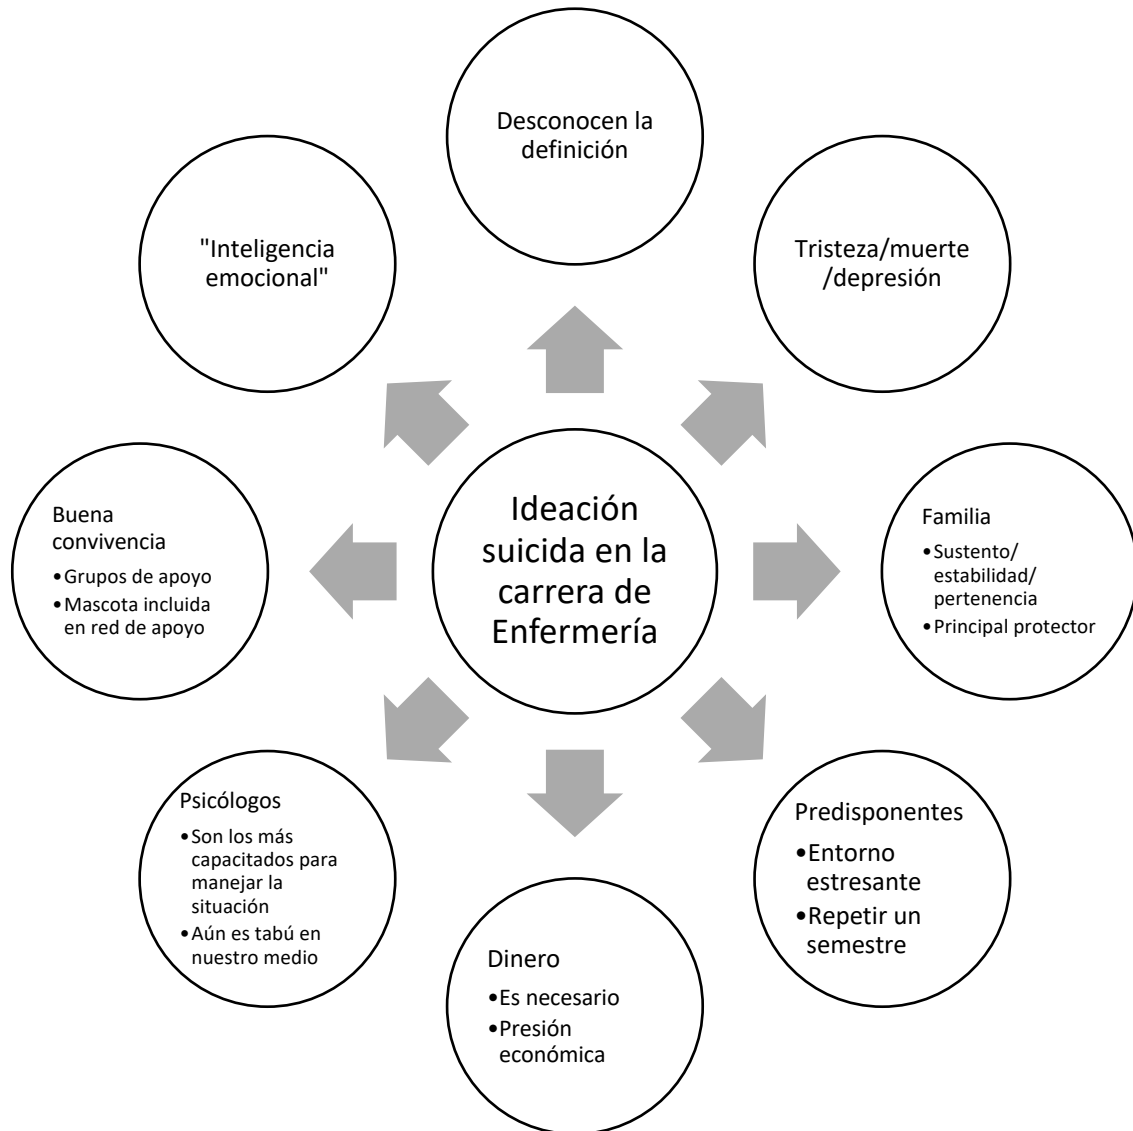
Ideación suicida en la carrera de Enfermería

Desconocen la definición

Tristeza/muerte/depresión

Familia
•Sustento/estabilidad/pertenencia
•Principal protector

Predisponentes
•Entorno estresante
•Repetir un semestre

Dinero
•Es necesario
•Presión económica

Psicólogos
•Son los más capacitados para manejar la situación
•Aún es tabú en nuestro medio

Buena convivencia
•Grupos de apoyo
•Mascota incluida en red de apoyo

"Inteligencia emocional"